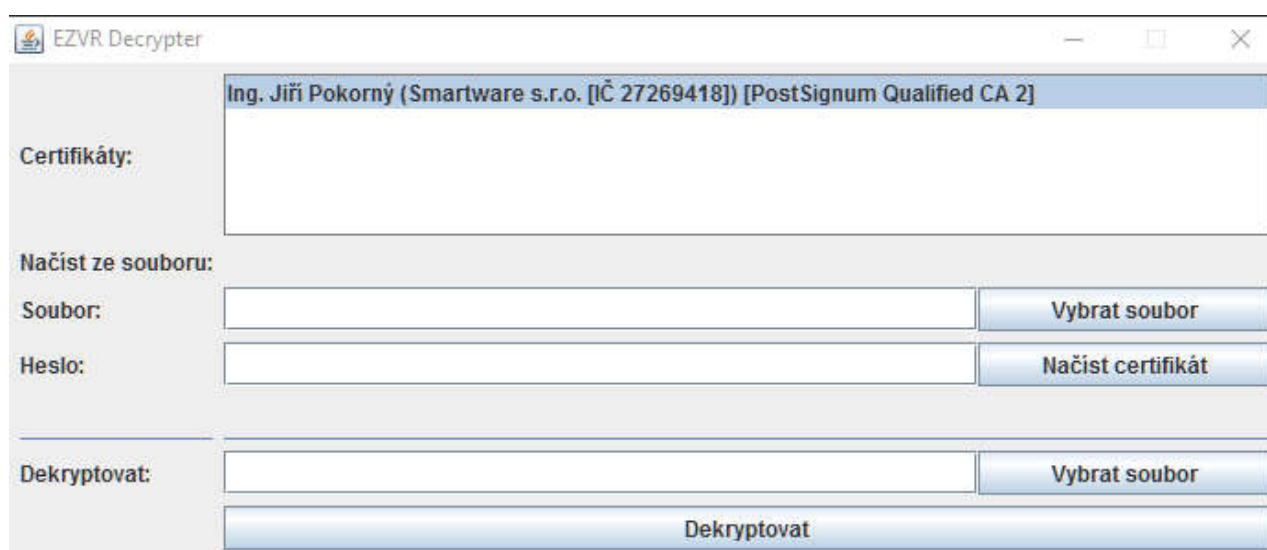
EZVR Decrypter

Certifikáty:

Ing. Jiří Pokorný (Smartware s.r.o. [IČ 27269418]) [PostSignum Qualified CA 2]

Načíst ze souboru:

Soubor:

Vybrat soubor

Heslo:

Načíst certifikát

Dekryptovat:

Vybrat soubor

Dekryptovat